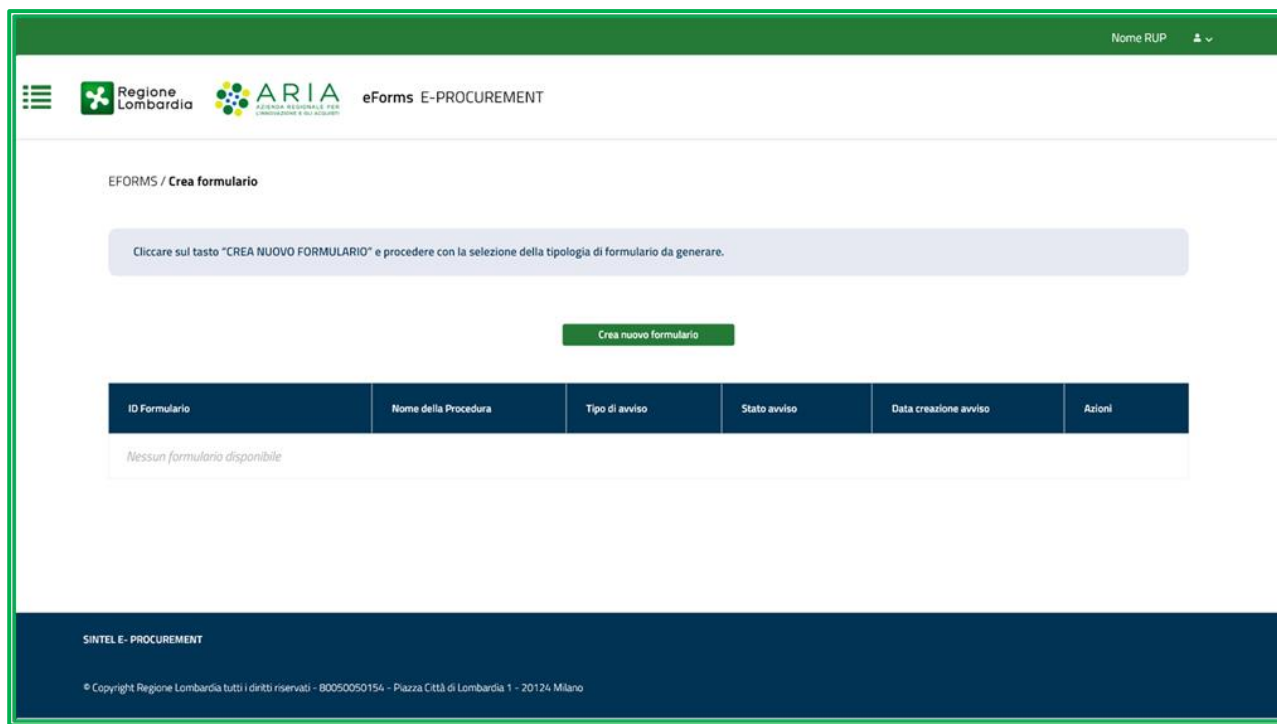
Nome RUP

Regione Lombardia

ARIA AZIENDA REGIONALE PER L'INNOVAZIONE E GLI ACQUISTI

eForms E-PROCUREMENT

EFORMS / Crea formulario

Cliccare sul tasto "CREA NUOVO FORMULARIO" e procedere con la selezione della tipologia di formulario da generare.

Crea nuovo formulario

| ID Formulario | Nome della Procedura | Tipo di avviso | Stato avviso | Data creazione avviso | Azioni |
|---|---|---|---|---|---|
| Nessun formulario disponibile | | | | | |

SINTEL E- PROCUREMENT

© Copyright Regione Lombardia tutti i diritti riservati - 80050050154 - Piazza Città di Lombardia 1 - 20124 Milano